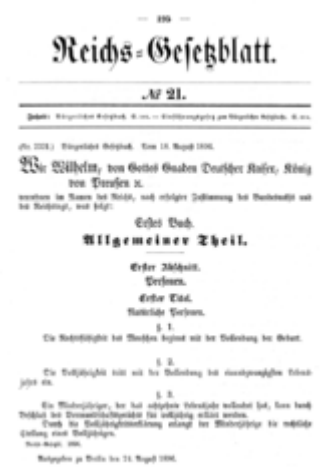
195

Reichs-Gesetzblatt.

№ 21.

Inhalt: Bürgerliches Gesetzbuch. S. 195. — Einführungsgesetz zum Bürgerlichen Gesetzbuche. S. 604.

(Nr. 2321.) Bürgerliches Gesetzbuch. Vom 18. August 1896.

Wir Wilhelm, von Gottes Gnaden Deutscher Kaiser, König von Preußen rc.
verordnen im Namen des Reichs, nach erfolgter Zustimmung des Bundesraths und des Reichstags, was folgt:

Erstes Buch.
Allgemeiner Theil.

Erster Abschnitt.
Personen.

Erster Titel.
Natürliche Personen.

§. 1.
Die Rechtsfähigkeit des Menschen beginnt mit der Vollendung der Geburt.

§. 2.
Die Volljährigkeit tritt mit der Vollendung des einundzwanzigsten Lebensjahrs ein.

§. 3.
Ein Minderjähriger, der das achtzehnte Lebensjahr vollendet hat, kann durch Beschluß des Vormundschaftsgerichts für volljährig erklärt werden.
Durch die Volljährigkeitserklärung erlangt der Minderjährige die rechtliche Stellung eines Volljährigen.

Reichs-Gesetzbl. 1896.

Ausgegeben zu Berlin den 24. August 1896.